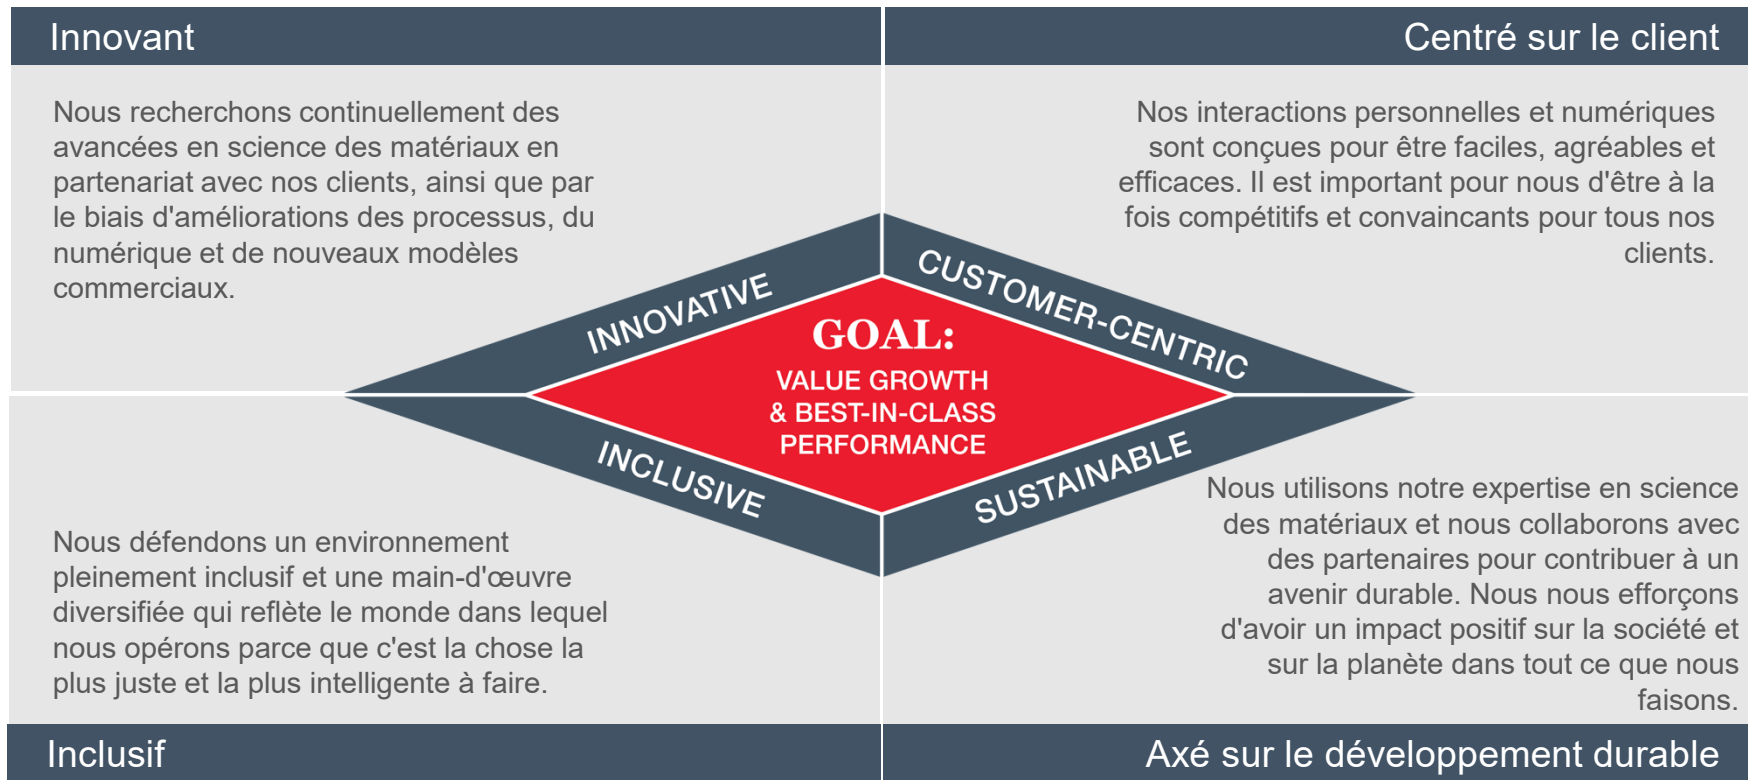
Innovant

Centré sur le client

Nous recherchons continuellement des avancées en science des matériaux en partenariat avec nos clients, ainsi que par le biais d'améliorations des processus, du numérique et de nouveaux modèles commerciaux.

Nos interactions personnelles et numériques sont conçues pour être faciles, agréables et efficaces. Il est important pour nous d'être à la fois compétitifs et convaincants pour tous nos clients.

INNOVATIVE

CUSTOMER-CENTRIC

GOAL:
VALUE GROWTH
& BEST-IN-CLASS
PERFORMANCE

INCLUSIVE

SUSTAINABLE

Nous utilisons notre expertise en science des matériaux et nous collaborons avec des partenaires pour contribuer à un avenir durable. Nous nous efforçons d'avoir un impact positif sur la société et sur la planète dans tout ce que nous faisons.

Nous défendons un environnement pleinement inclusif et une main-d'œuvre diversifiée qui reflète le monde dans lequel nous opérons parce que c'est la chose la plus juste et la plus intelligente à faire.

Inclusif

Axé sur le développement durable